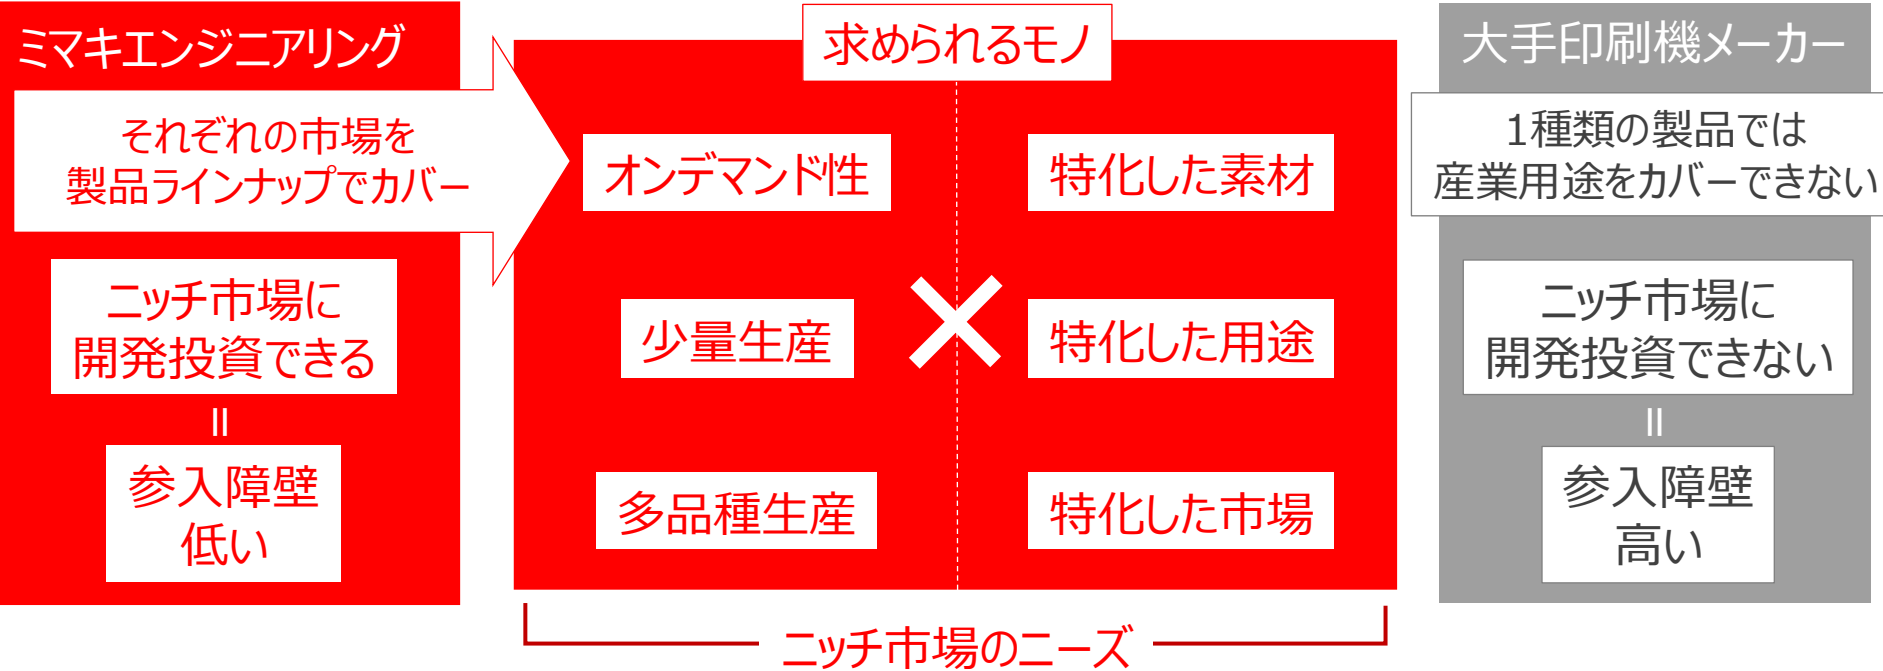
ミマキエンジニアリング

それぞれの市場を
製品ラインナップでカバー

ニッチ市場に
開発投資できる

||

参入障壁
低い

求められるモノ

オンデマンド性

少量生産

多品種生産

×

特化した素材

特化した用途

特化した市場

ニッチ市場のニーズ

大手印刷機メーカー

1種類の製品では
産業用途をカバーできない

ニッチ市場に
開発投資できない

||

参入障壁
高い